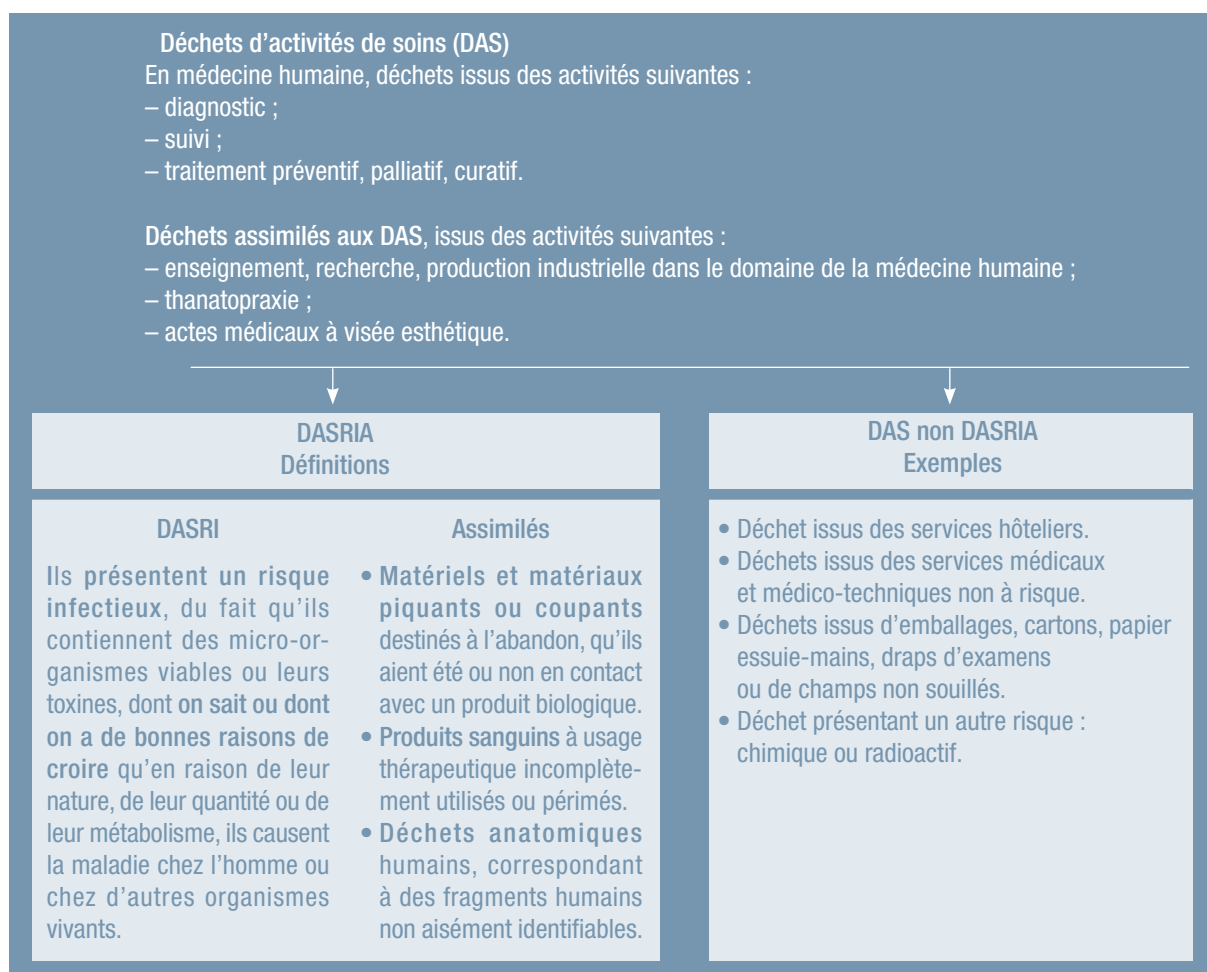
Déchets d'activités de soins (DAS)
En médecine humaine, déchets issus des activités suivantes :
– diagnostic ;
– suivi ;
– traitement préventif, palliatif, curatif.

Déchets assimilés aux DAS, issus des activités suivantes :
– enseignement, recherche, production industrielle dans le domaine de la médecine humaine ;
– thanatopraxie ;
– actes médicaux à visée esthétique.

DASRIA
Définitions

DASRI

Ils présentent un risque infectieux, du fait qu'ils contiennent des micro-organismes viables ou leurs toxines, dont on sait ou dont on a de bonnes raisons de croire qu'en raison de leur nature, de leur quantité ou de leur métabolisme, ils causent la maladie chez l'homme ou chez d'autres organismes vivants.

Assimilés

• Matériels et matériaux piquants ou coupants destinés à l'abandon, qu'ils aient été ou non en contact avec un produit biologique.
• Produits sanguins à usage thérapeutique incomplètement utilisés ou périmés.
• Déchets anatomiques humains, correspondant à des fragments humains non aisément identifiables.

DAS non DASRIA
Exemples

• Déchet issus des services hôteliers.
• Déchets issus des services médicaux et médico-techniques non à risque.
• Déchets issus d'emballages, cartons, papier essuie-mains, draps d'examens ou de champs non souillés.
• Déchet présentant un autre risque : chimique ou radioactif.